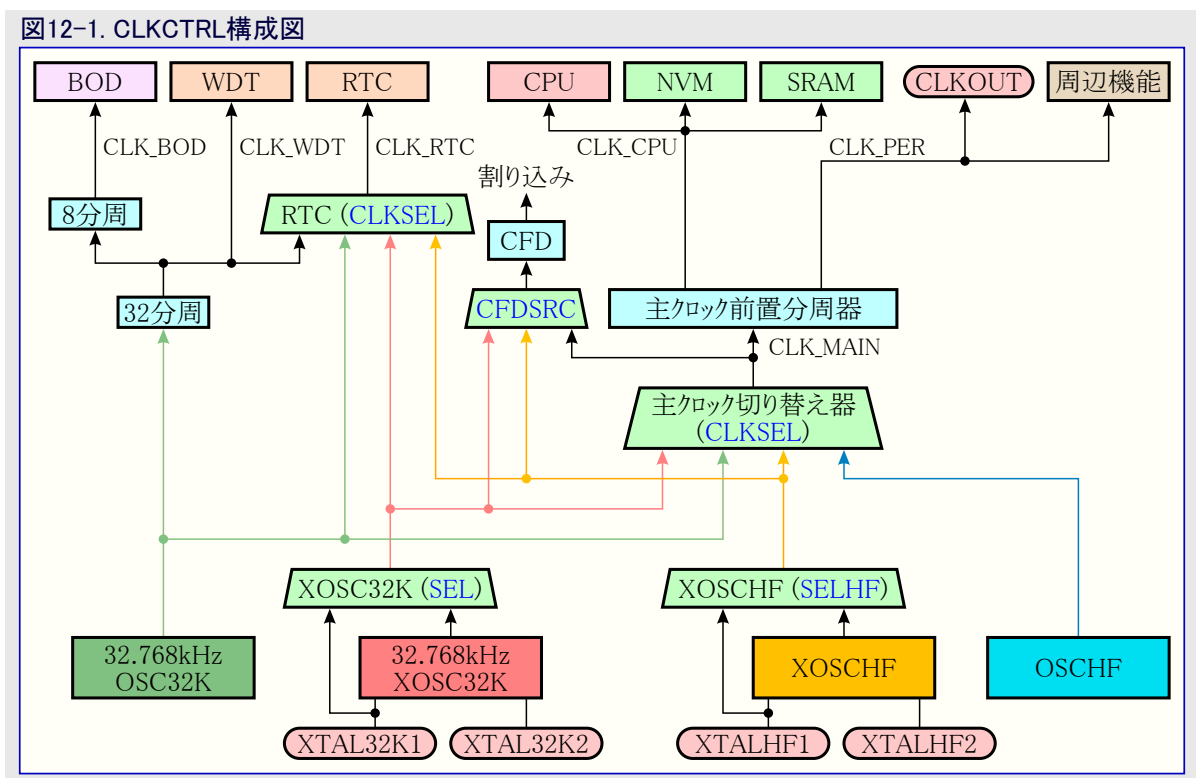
図12-1. CLKCTRL構成図

BOD
WDT
RTC
CPU
NVM
SRAM
CLKOUT
周辺機能

CLK_BOD
CLK_WDT
CLK_RTC
CLK_CPU
CLK_PER

8分周
RTC (CLKSEL)
割り込み
CFD
32分周
CFDSRC
主クロック前置分周器
CLK_MAIN
主クロック切り替え器 (CLKSEL)

XOSC32K (SEL)
XOSCHF (SELHF)

32.768kHz OSC32K
32.768kHz XOSC32K
XOSCHF
OSCHF

XTAL32K1
XTAL32K2
XTALHF1
XTALHF2